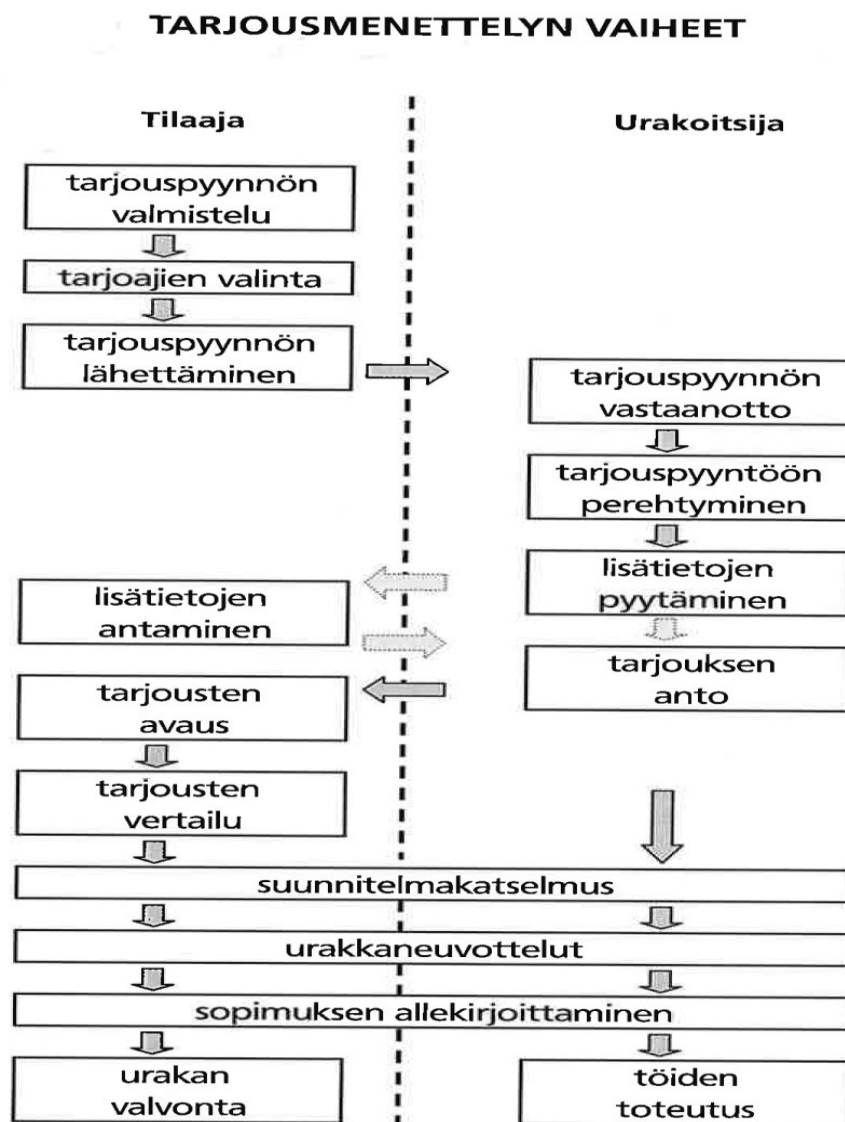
TARJOUSMENETTELYN VAIHEET

Tilaaja

Urakoitsija

tarjouspyynnön valmistelu

tarjoajien valinta

tarjouspyynnön lähettäminen

tarjouspyynnön vastaanotto

tarjouspyyntöön perehtyminen

lisätietojen pyytäminen

lisätietojen antaminen

tarjouksen anto

tarjousten avaus

tarjousten vertailu

suunnitelmakatselmus

urakkaneuvottelut

sopimuksen allekirjoittaminen

urakan valvonta

töiden toteutus